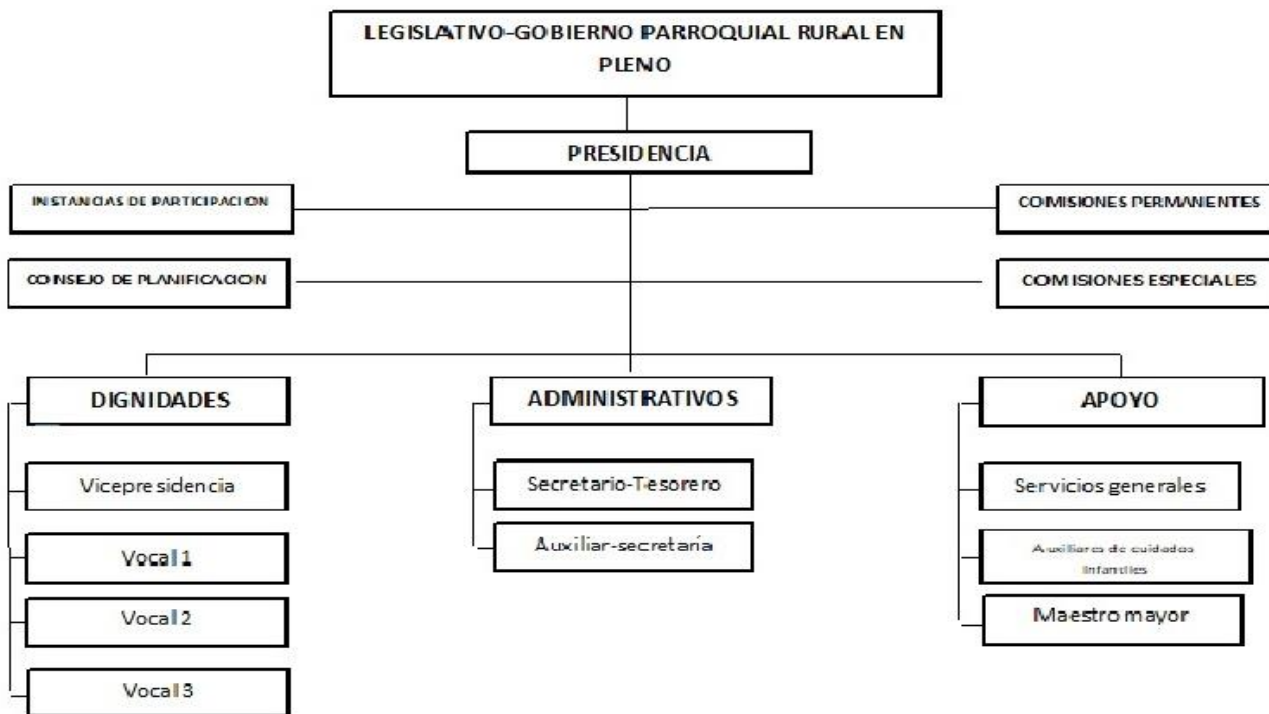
LEGISLATIVO-GOBIERNO PARROQUIAL RURAL EN PLENO

PRESIDENCIA

INSTANCIAS DE PARTICIPACION

COMISIONES PERMANENTES

CONSEJO DE PLANIFICACION

COMISIONES ESPECIALES

DIGNIDADES

Vicepresidencia

Vocal 1

Vocal 2

Vocal 3

ADMINISTRATIVOS

Secretario-Tesorero

Auxiliar-secretaría

APOYO

Servicios generales

Auxiliares de cuidados infantiles

Maestro mayor